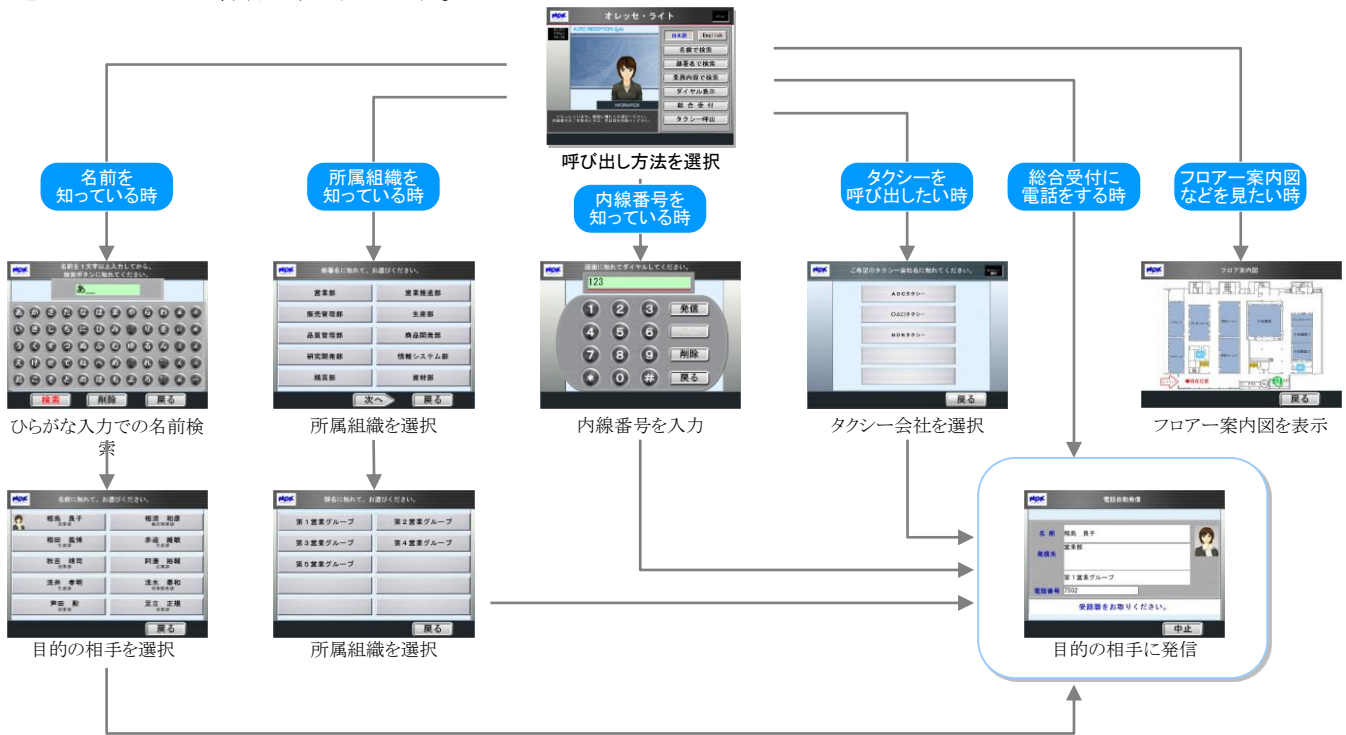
オレッセ・ライト
日本語
English
名前で検索
部署名で検索
業務内容で検索
ダイヤル表示
総合受付
タクシー呼出
INFORMATION
呼び出し方法を選択

名前を知っている時
所属組織を知っている時
内線番号を知っている時
タクシーを呼び出したい時
総合受付に電話をする時
フロアー案内図などを見たい時

名前を1文字以上入力してから、検索ボタンに触れてください。
あ
検索
削除
戻る
ひらがな入力での名前検索

部署名に触れて、お選びください。
営業部
営業推進部
販売管理部
生産部
品質管理部
商品開発部
研究開発部
情報システム部
購買部
資材部
次へ
戻る
所属組織を選択

画面に触れてダイヤルしてください。
123
1 2 3 発信
4 5 6
7 8 9 削除
* 0 # 戻る
内線番号を入力

ご希望のタクシー会社名に触れてください。
ABCタクシー
OAOタクシー
NDKタクシー
戻る
タクシー会社を選択

フロア案内図
戻る
フロアー案内図を表示

名前に触れて、お選びください。
相馬 良子
戻る
目的の相手を選択

課名に触れて、お選びください。
第１営業グループ
第２営業グループ
第３営業グループ
第４営業グループ
第５営業グループ
戻る
所属組織を選択

電話自動発信
名前 相馬 良子
発信先 営業部
第１営業グループ
電話番号 7502
受話器をお取りください。
中止
目的の相手に発信